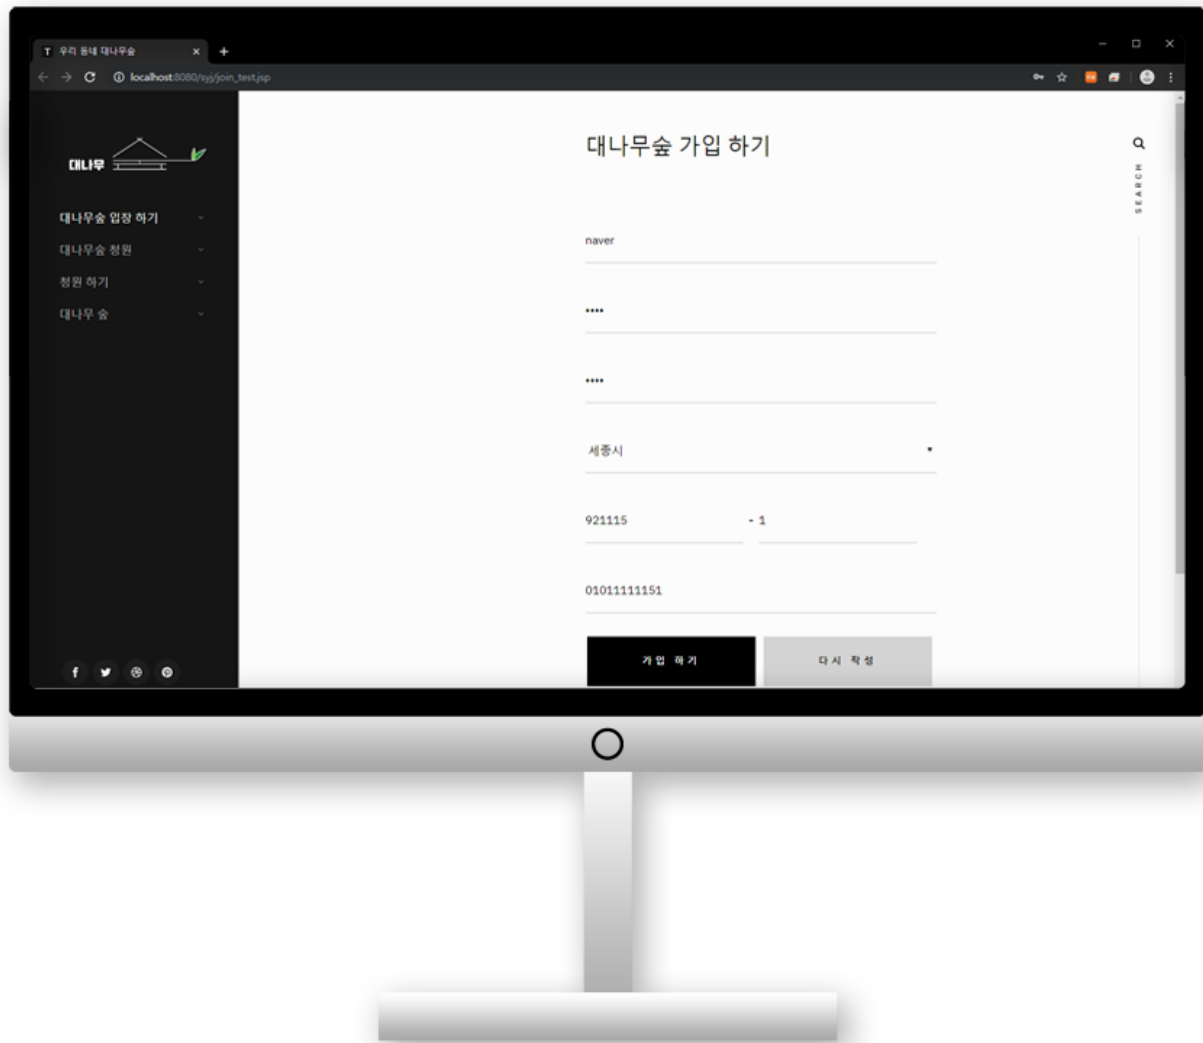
우리 동네 대나무숲
localhost:8080/syj/join_test.jsp

대나무

대나무숲 입장 하기
대나무숲 청원
청원 하기
대나무 숲

대나무숲 가입 하기

SEARCH

naver

••••

••••

세종시

921115 - 1

01011111151

가입 하기
다시 작성